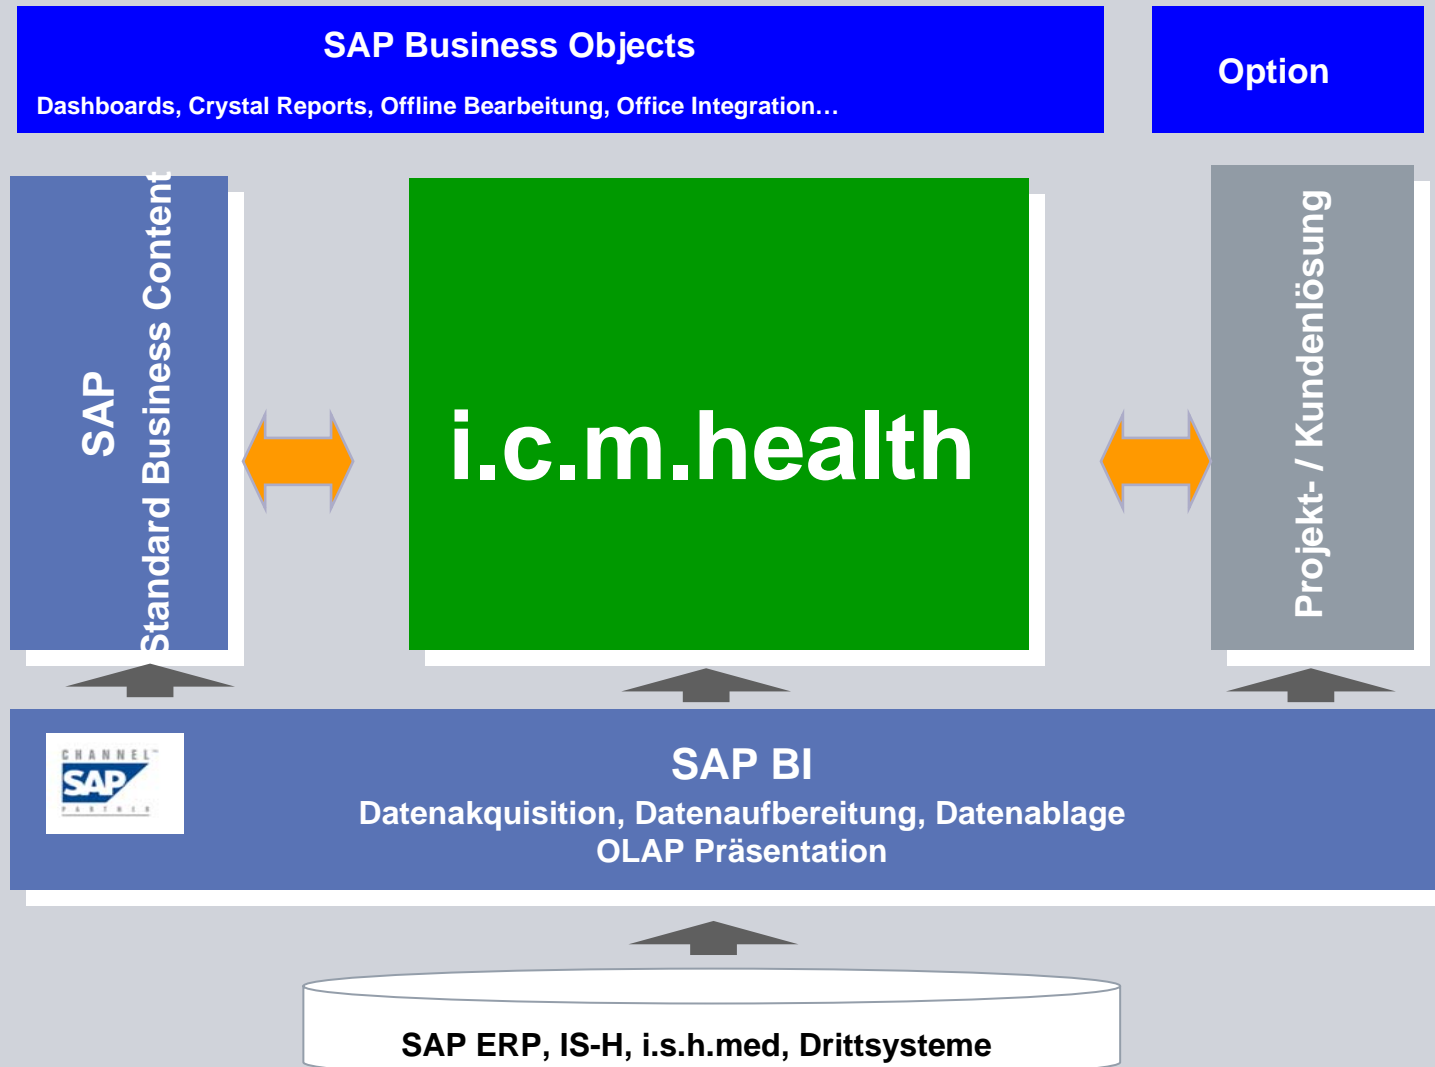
SAP Business Objects

Dashboards, Crystal Reports, Offline Bearbeitung, Office Integration…

Option

SAP
Standard Business Content

i.c.m.health

Projekt- / Kundenlösung

CHANNEL
SAP
PARTNER

SAP BI
Datenakquisition, Datenaufbereitung, Datenablage
OLAP Präsentation

SAP ERP, IS-H, i.s.h.med, Drittsysteme